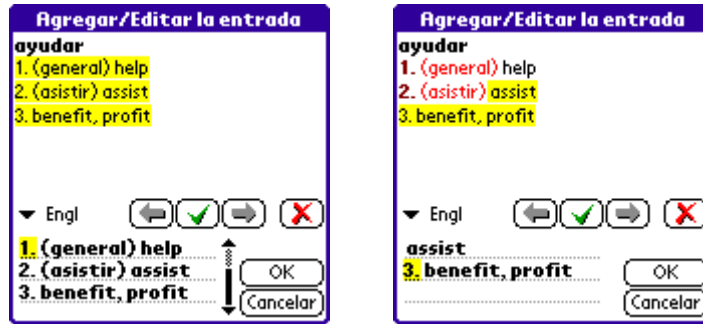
Agregar/Editar la entrada
ayudar
1. (general) help
2. (asistir) assist
3. benefit, profit

Engl

1. (general) help
2. (asistir) assist
3. benefit, profit

OK
Cancelar

Agregar/Editar la entrada
ayudar
1. (general) help
2. (asistir) assist
3. benefit, profit

Engl

assist
3. benefit, profit

OK
Cancelar